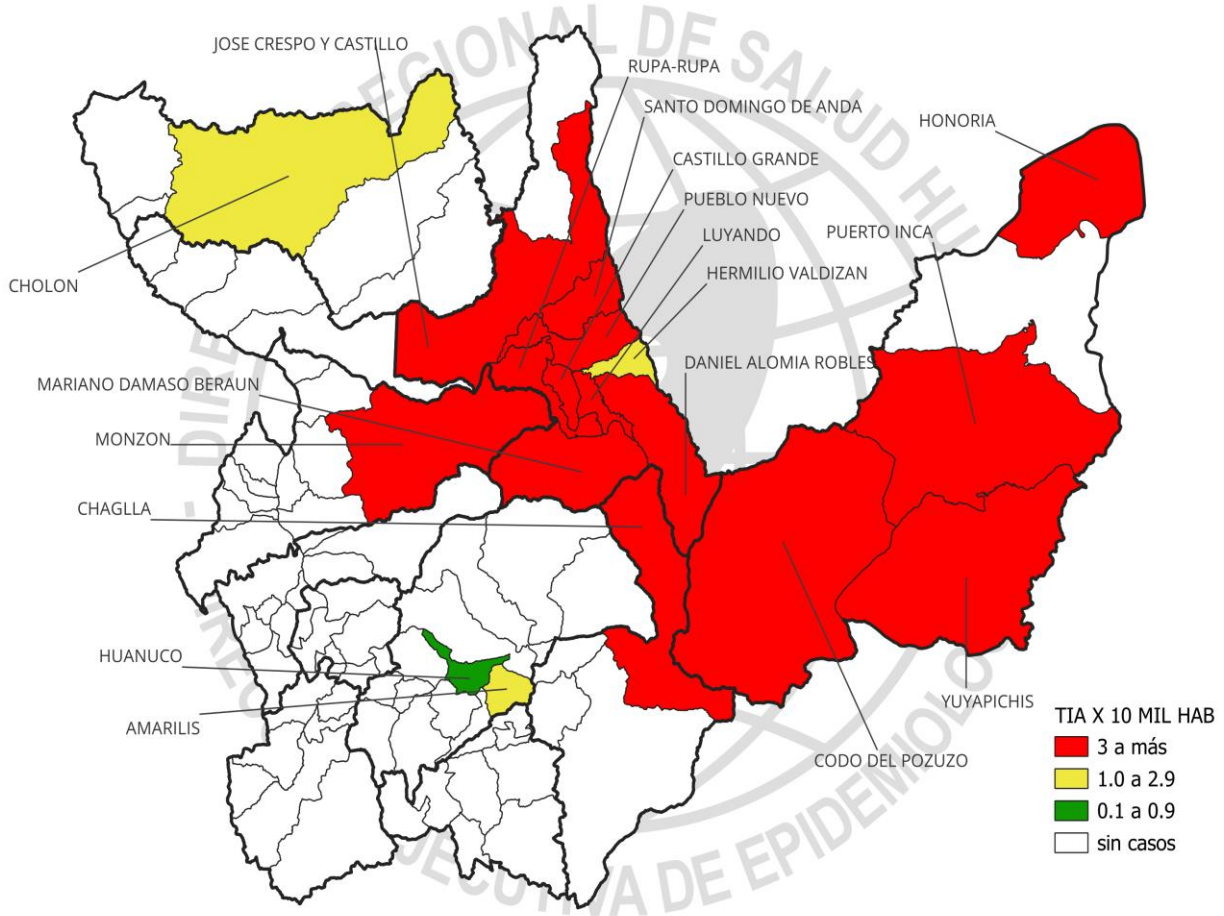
JOSE CRESPO Y CASTILLO
RUPA-RUPA
SANTO DOMINGO DE ANDA
HONORIA
CASTILLO GRANDE
PUEBLO NUEVO
PUERTO INCA
LUYANDO
HERMILIO VALDIZAN
CHOLON
DANIEL ALOMIA ROBLES
MARIANO DAMASO BERAUN
MONZON
CHAGLLA
HUANUCO
AMARILIS
YUYAPICHIS
CODO DEL POZUZO

TIA X 10 MIL HAB
3 a más
1.0 a 2.9
0.1 a 0.9
sin casos

DIRECCIÓN REGIONAL DE SALUD HU
DIRECCIÓN EJECUTIVA DE EPIDEMIOLO